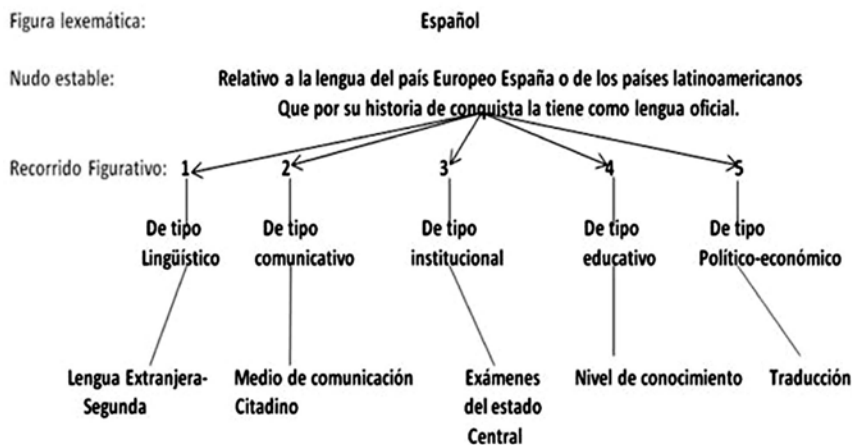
Figura lexemática: Español

Nudo estable: Relativo a la lengua del país Europeo España o de los países latinoamericanos Que por su historia de conquista la tiene como lengua oficial.

Recorrido Figurativo: 1 2 3 4 5

De tipo Lingüístico

De tipo comunicativo

De tipo institucional

De tipo educativo

De tipo Político-económico

Lengua Extranjera-Segunda

Medio de comunicación Citadino

Exámenes del estado Central

Nivel de conocimiento

Traducción